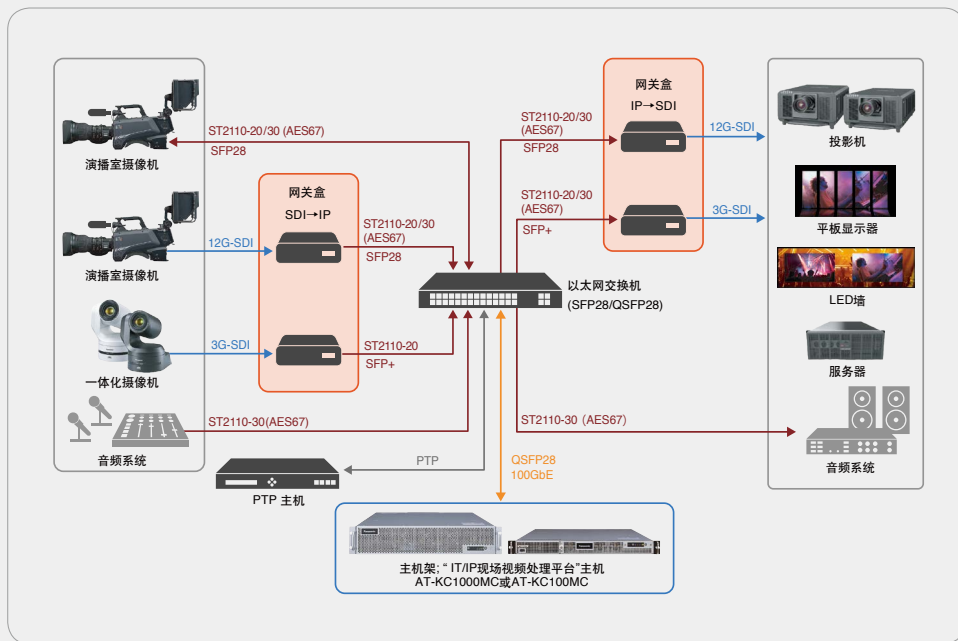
演播室摄像机

演播室摄像机

一体化摄像机

音频系统

ST2110-20/30 (AES67)
SFP28

网关盒
SDI→IP

12G-SDI

3G-SDI

ST2110-20/30 (AES67)
SFP28

ST2110-20
SFP+

ST2110-30(AES67)

PTP

PTP 主机

以太网交换机
(SFP28/QSFP28)

QSFP28
100GbE

网关盒
IP→SDI

ST2110-20/30 (AES67)
SFP28

ST2110-20/30 (AES67)
SFP+

12G-SDI

3G-SDI

ST2110-30 (AES67)

投影机

平板显示器

LED墙

服务器

音频系统

主机架; “ IT/IP现场视频处理平台”主机
AT-KC1000MC或AT-KC100MC